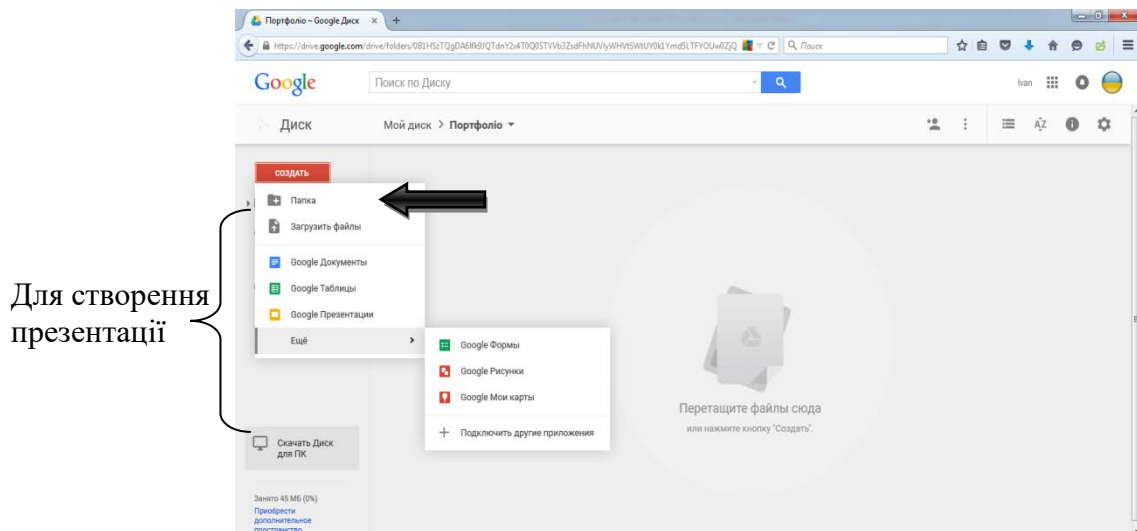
Портфоліо – Google Диск ×

https://drive.google.com/drive/folders/0B1HSzTQgDA6fk9JQTdnY2x4T0Q8STVVb3ZsdFhNUVlyWHVtSWtUY0k1Ymd5LTFYOUw0ZjQ

Поиск

Google

Поиск по Диску

Ivan

Диск

Мой диск > Портфоліо

СОЗДАТЬ

Папка

Загрузить файлы

Google Документы

Google Таблицы

Google Презентации

Ещё

Google Формы

Google Рисунки

Google Мои карты

Подключить другие приложения

Перетащите файлы сюда

или нажмите кнопку "Создать".

Для створення презентації

Скачать Диск для ПК

Занято 45 МБ (0%)

Приобрести дополнительное пространство